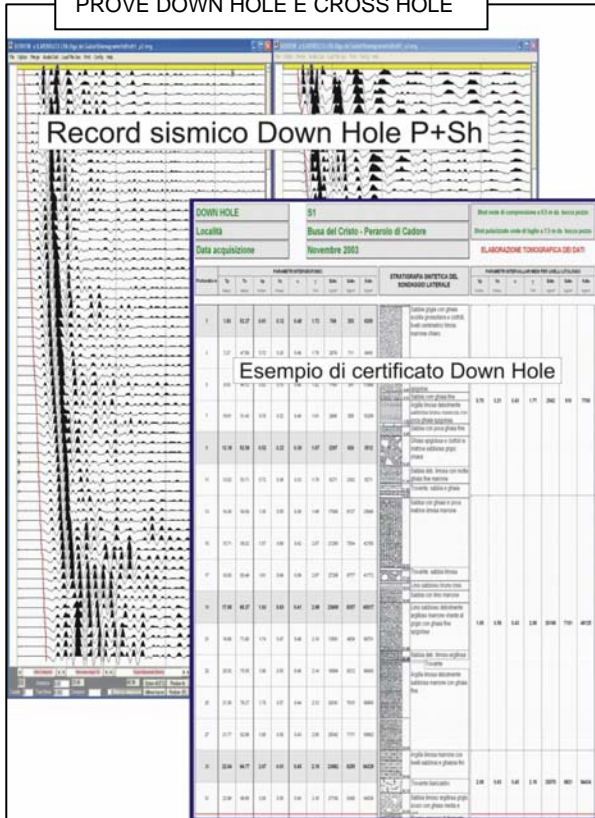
PROVE DOWN HOLE E CROSS HOLE

Record sismico Down Hole P+Sh

DOWN HOLE

S1

Località

Busa del Cristo - Perarolo di Cadore

Data acquisizione

Novembre 2003

ELABORAZIONE TOMOGRAFICA DEI DATI

STRATIGRAFIA SINTETICA DEL SONDAGGIO LATERALE

Esempio di certificato Down Hole

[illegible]